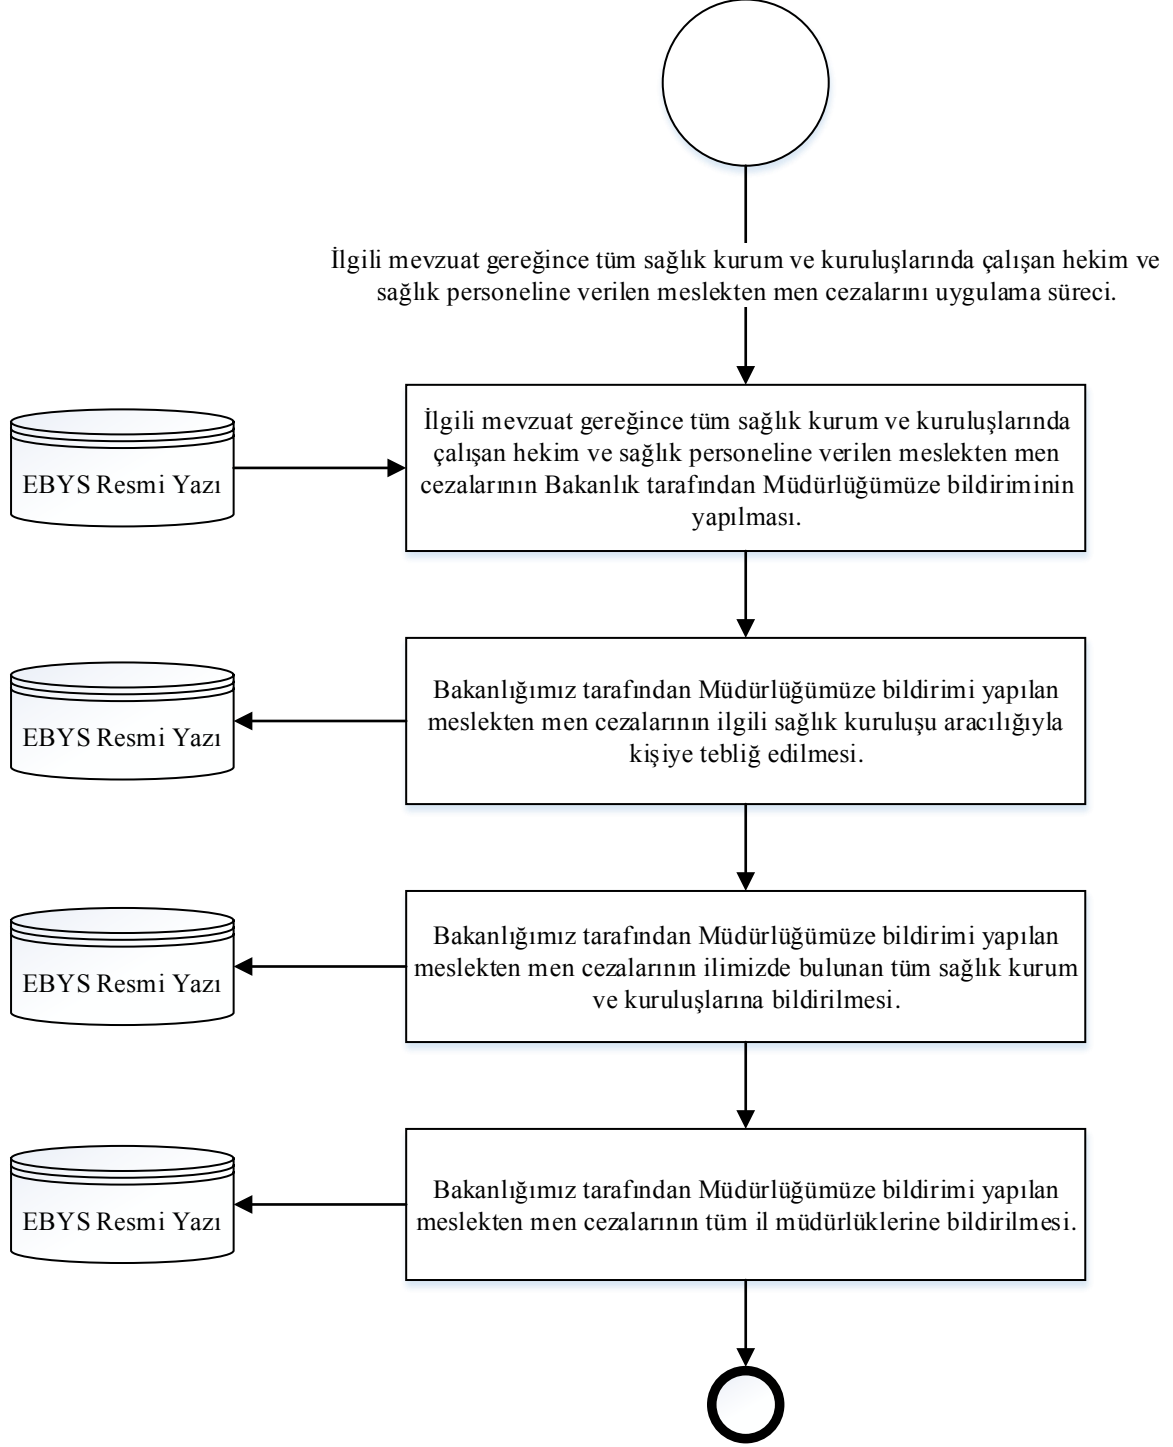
İlgili mevzuat gereğince tüm sağlık kurum ve kuruluşlarında çalışan hekim ve sağlık personeline verilen meslekten men cezalarını uygulama süreci.

EBYS Resmi Yazı

İlgili mevzuat gereğince tüm sağlık kurum ve kuruluşlarında çalışan hekim ve sağlık personeline verilen meslekten men cezalarının Bakanlık tarafından Müdürlüğümüze bildiriminin yapılması.

EBYS Resmi Yazı

Bakanlığımız tarafından Müdürlüğümüze bildirimi yapılan meslekten men cezalarının ilgili sağlık kuruluşu aracılığıyla kişiye tebliğ edilmesi.

EBYS Resmi Yazı

Bakanlığımız tarafından Müdürlüğümüze bildirimi yapılan meslekten men cezalarının ilimizde bulunan tüm sağlık kurum ve kuruluşlarına bildirilmesi.

EBYS Resmi Yazı

Bakanlığımız tarafından Müdürlüğümüze bildirimi yapılan meslekten men cezalarının tüm il müdürlüklerine bildirilmesi.